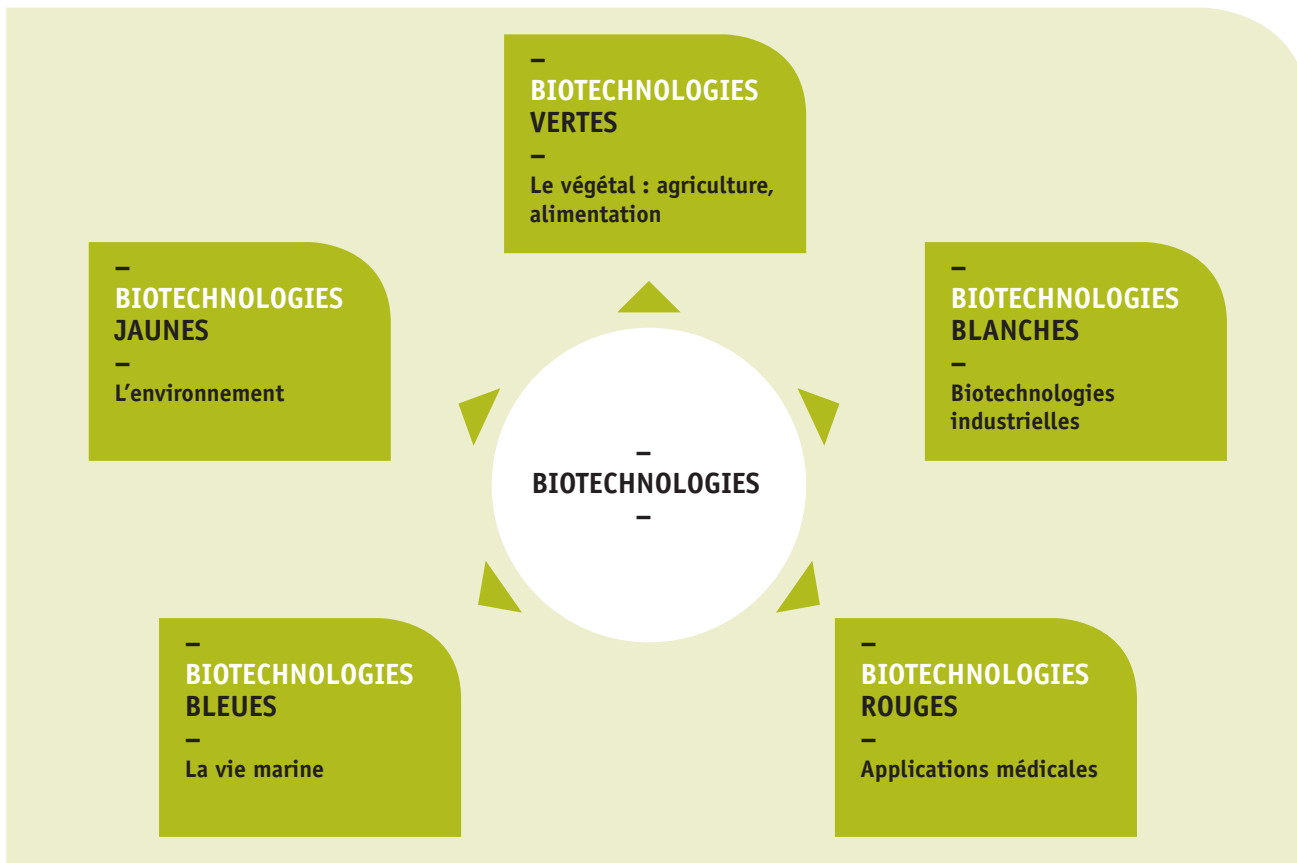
–
BIOTECHNOLOGIES
VERTES
–
Le végétal : agriculture, alimentation

–
BIOTECHNOLOGIES
JAUNES
–
L’environnement

–
BIOTECHNOLOGIES
BLANCHES
–
Biotechnologies industrielles

–
BIOTECHNOLOGIES
–

–
BIOTECHNOLOGIES
BLEUES
–
La vie marine

–
BIOTECHNOLOGIES
ROUGES
–
Applications médicales